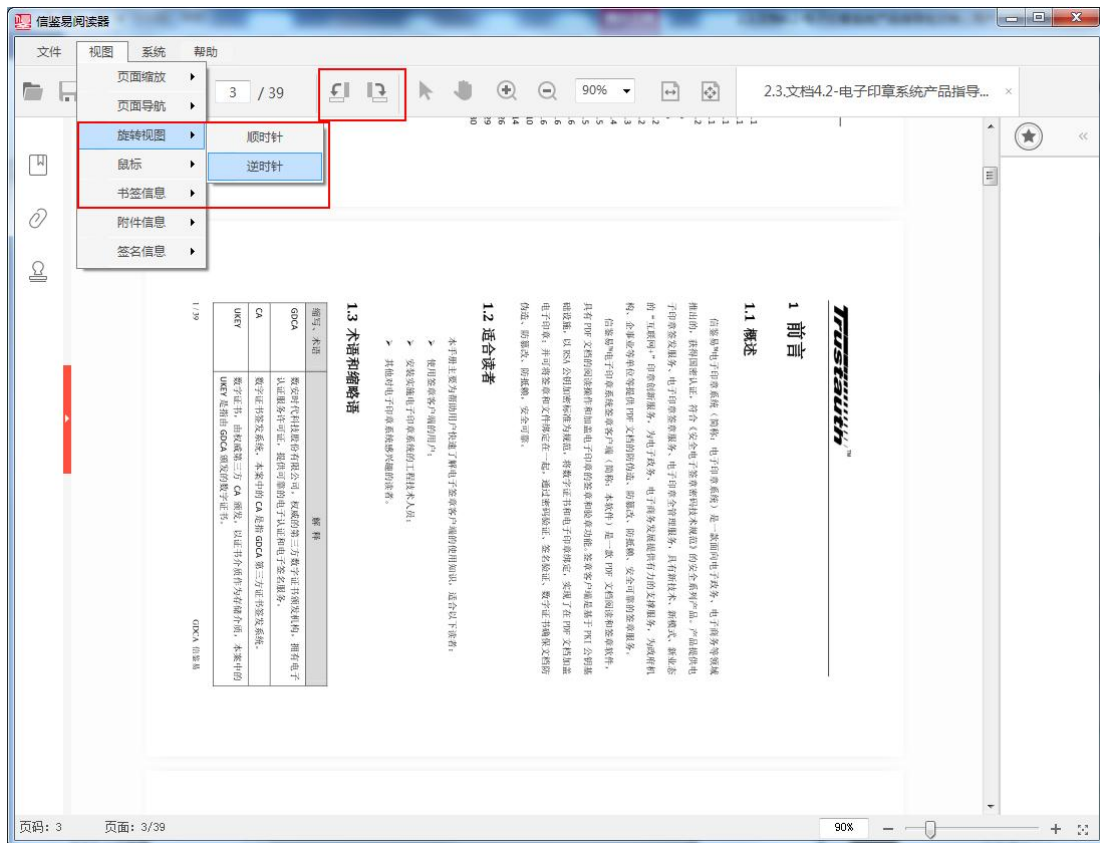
信鉴易阅读器

文件 视图 系统 帮助

页面缩放
页面导航
旋转视图
鼠标
书签信息
附件信息
签名信息

顺时针
逆时针

3 / 39

90%

2.3.文档4.2-电子印章系统产品指导... ×

Trustauth™

1 前言

1.1 概述

信鉴易®电子印章系统（简称：电子印章系统）是一款面向电子政务、电子商务等领域推出的，获得国家认证、符合《安全电子签章密码技术规范》的安全系列产品。产品提供电子印章签发服务、电子印章签章服务、电子印章全管理服务，具有新技术、新模式、新业态的"互联网+"印章创新服务，为电子政务、电子商务发展提供有力的支撑服务，为政府机构、企事业等单位提供PDF文档防伪造、防篡改、防抵赖、安全可靠的签章服务。

信鉴易®电子印章系统签章客户端（简称：本软件）是一款PDF文档阅读和签章软件，具有PDF文档的阅读操作和加盖电子印章的签章和验章功能。签章客户端是基于PKI公钥基础设施，以RSA公钥加密标准为规范，将数字证书和电子印章绑定，实现了在PDF文档加盖电子印章，并可将签章和文件绑定在一起，通过密码验证、签名验证、数字证书确保文档防伪造、防篡改、防抵赖、安全可靠。

1.2 适合读者

本手册主要为帮助用户快速了解电子签章客户端的使用知识，适合以下读者：

➢ 使用签章客户端的用户；
➢ 安装实施电子印章系统的工程技术人员；
➢ 其他对电子印章系统感兴趣的读者。

1.3 术语和缩略语

| 缩写、术语 | 解 释 |
|---|---|
| GDCA | 数安时代科技股份有限公司，权威的第三方数字证书颁发机构，拥有电子认证服务许可证，提供可靠的电子认证和电子签名服务。 |
| CA | 数字证书签发系统，本案中的CA是指GDCA第三方证书签发系统。 |
| UKEY | 数字证书，由权威第三方CA颁发，以证书介质作为存储介质，本案中的UKEY是指由GDCA颁发的数字证书。 |

1 / 39

GDCA 信鉴易

页码：3 页面：3/39

90%